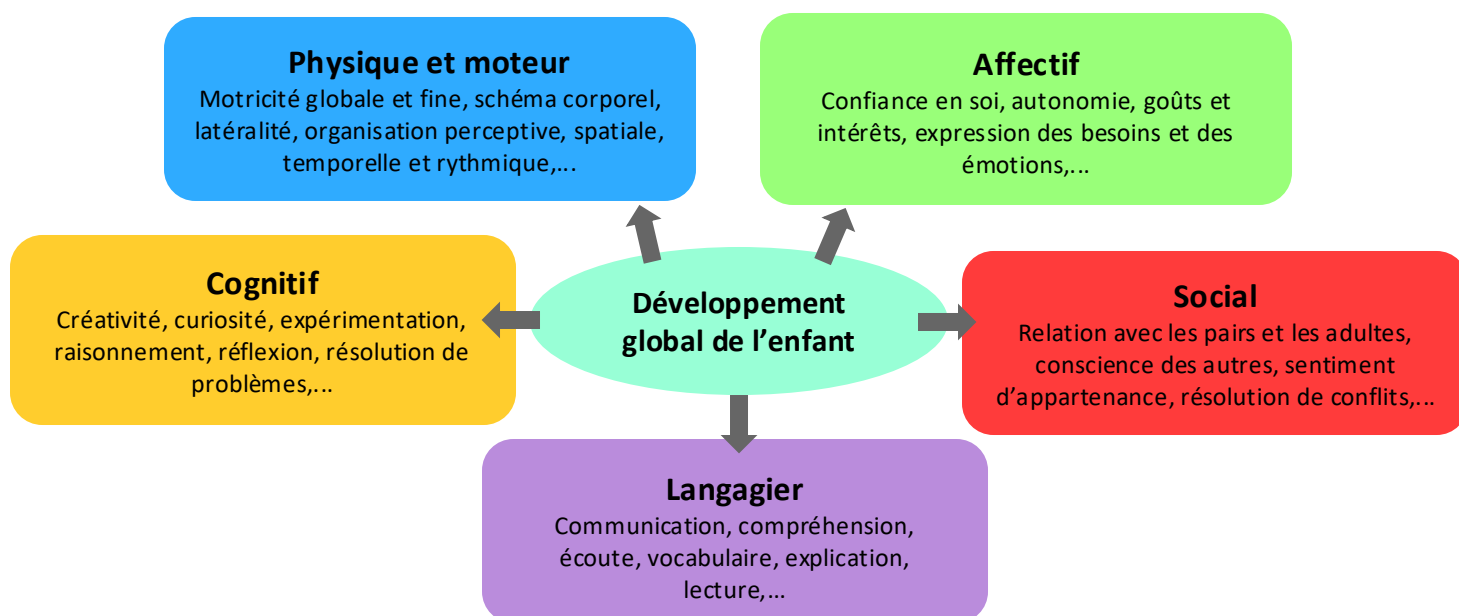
Physique et moteur
Motricité globale et fine, schéma corporel, latéralité, organisation perceptive, spatiale, temporelle et rythmique,...

Affectif
Confiance en soi, autonomie, goûts et intérêts, expression des besoins et des émotions,...

Cognitif
Créativité, curiosité, expérimentation, raisonnement, réflexion, résolution de problèmes,...

Développement global de l'enfant

Social
Relation avec les pairs et les adultes, conscience des autres, sentiment d'appartenance, résolution de conflits,...

Langagier
Communication, compréhension, écoute, vocabulaire, explication, lecture,...